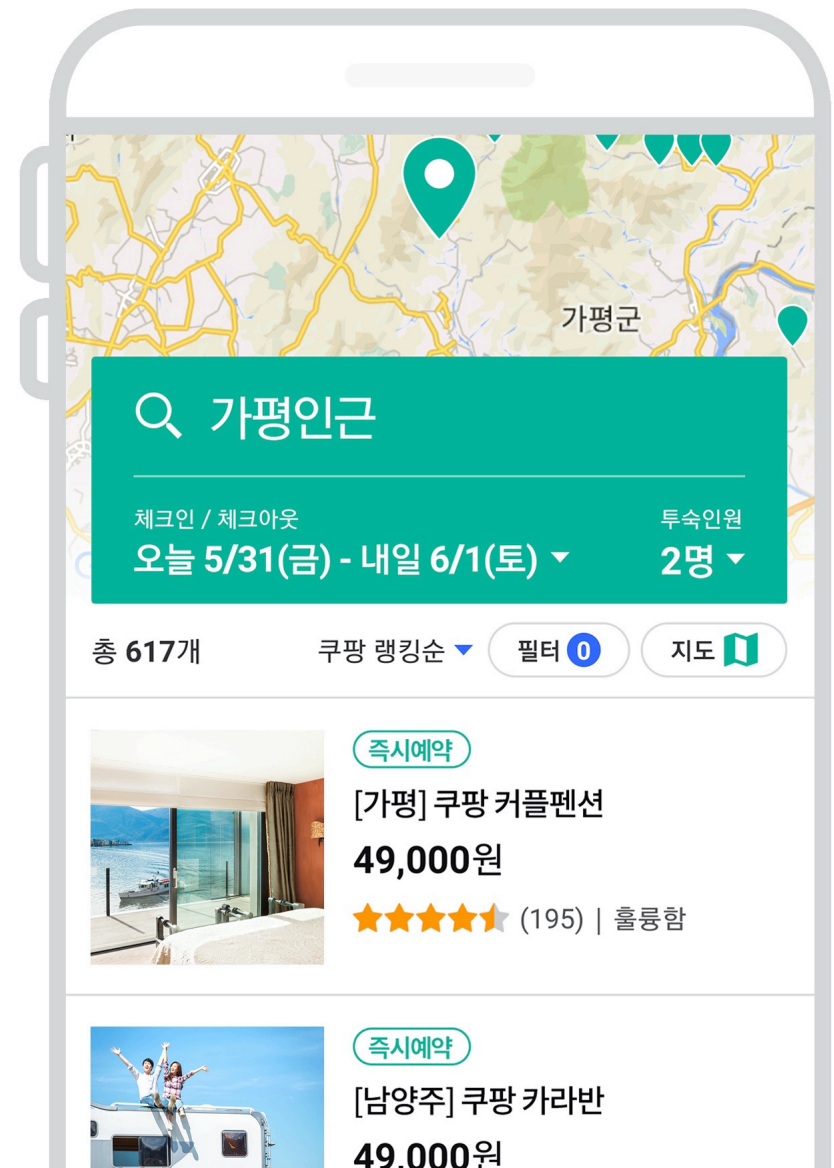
가평군

가평인근

체크인 / 체크아웃
오늘 5/31(금) - 내일 6/1(토)

투숙인원
2명

총 617개
쿠팡 랭킹순
필터 0
지도

즉시예약
[가평] 쿠팡 커플펜션
49,000원
(195) | 훌륭함

즉시예약
[남양주] 쿠팡 카라반
49,000원